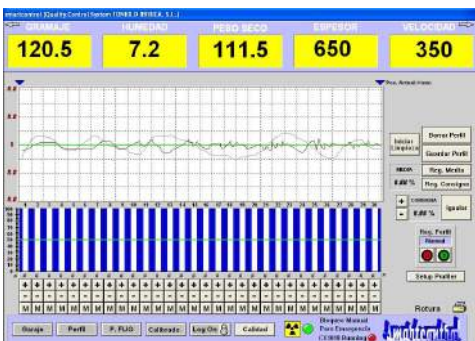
smartcontrol (Quality Control System TONELO IBERICA, S.L.)

GRAMAJE
120.5

HUMEDAD
7.2

PESO SECO
111.5

ESPESOR
650

VELOCIDAD
350

Reg. Actual: Humo

Iniciar Limpieza

Borrar Perfil

Guardar Perfil

MEDIA

0.00 %

Reg. Media

Reg. Consigna

+

-

CORREGIR

0.00 %

Igualar

Reg. Perfil

Manual

Setup Profiler

Rotura

Gramaje

Perfil

P. FIJO

Calibrado

Log On

Calidad

Bloqueo Manual
Paro Emergencia
CC100 Running

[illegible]